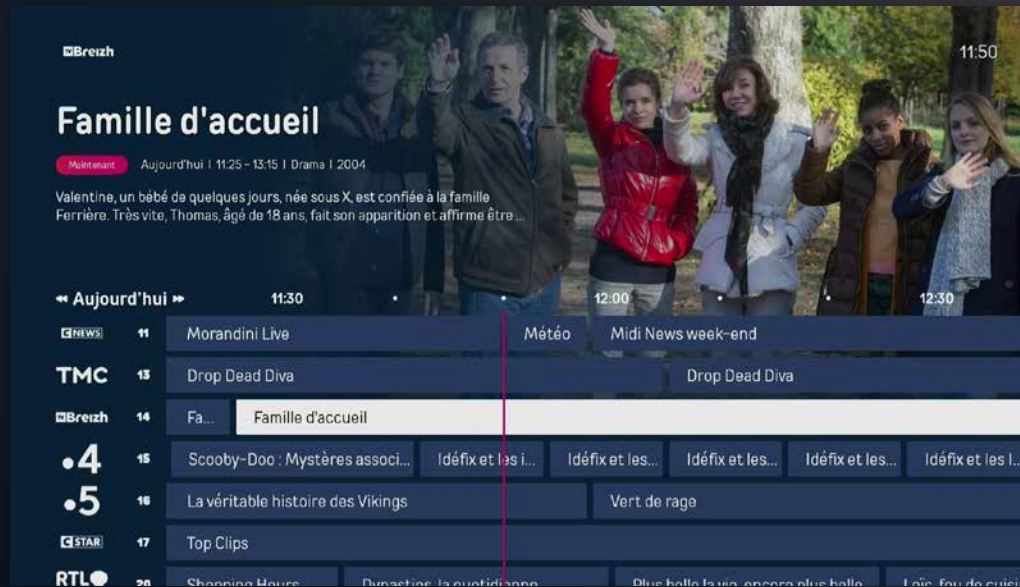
Breizh

11:50

Famille d'accueil

Maintenant Aujourd'hui | 11:25 - 13:15 | Drama | 2004

Valentine, un bébé de quelques jours, née sous X, est confiée à la famille Ferrière. Très vite, Thomas, âgé de 18 ans, fait son apparition et affirme être ...

« Aujourd'hui » 11:30 12:00 12:30

CNEWS 11 Morandini Live | Météo | Midi News week-end

TMC 13 Drop Dead Diva | Drop Dead Diva

Breizh 14 Fa... | Famille d'accueil

4 15 Scooby-Doo : Mystères associ... | Idéfix et les i... | Idéfix et les... | Idéfix et les... | Idéfix et les... | Idéfix et les I...

5 16 La véritable histoire des Vikings | Vert de rage

CSTAR 17 Top Clips

RTL 20 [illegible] | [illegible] | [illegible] | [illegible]